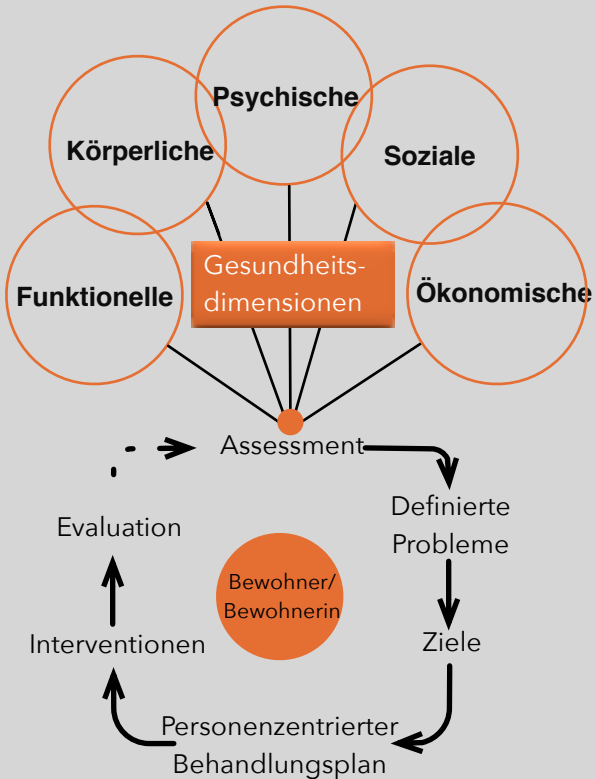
Psychische

Körperliche

Soziale

Funktionelle

Gesundheitsdimensionen

Ökonomische

Assessment

Definierte Probleme

Ziele

Personenzentrierter Behandlungsplan

Interventionen

Evaluation

Bewohner/ Bewohnerin